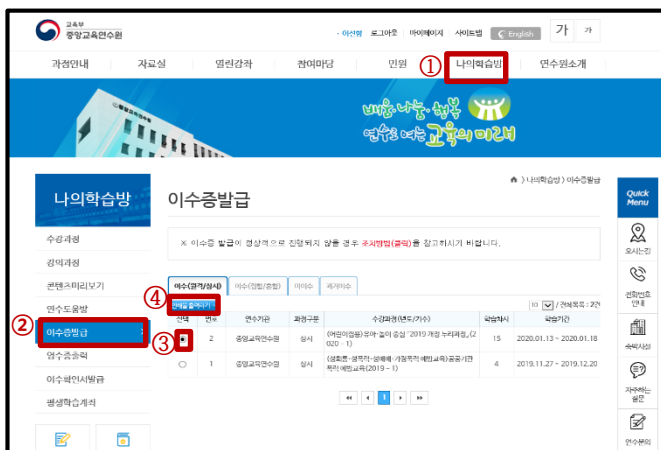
교육부
중앙교육연수원

· 이선혜 로그아웃 마이페이지 사이트맵 English 가 가

과정안내 자료실 열린강좌 참여마당 민원 ① 나의학습방 연수원소개

배움·나눔·행복
연수로 여는 교육의 미래

나의학습방

수강과정
강의과정
콘텐츠미리보기
연수도움방
② 이수증발급
연수종료
이수확인서발급
평생학습계좌

이수증발급

⌂ > 나의학습방 > 이수증발급

※ 이수증 발급이 정상적으로 진행되지 않을 경우 조치방법(클릭)을 참고하시기 바랍니다.

이수(결과/상시) 이수(집합/중앙) 미이수 퇴거이수

④ 선택일괄출력하기

10 / 전체목록 : 2건

| 선택 | 번호 | 연수기관 | 과정구분 | 수강과정(년도/기수) | 학점(시간) | 학습기간 |
|---|---|---|---|---|---|---|
| ③ | 2 | 중앙교육연수원 | 상시 | (어린이집용)유아·놀이 중심「2019 개정 누리과정」(2020 - 1) | 15 | 2020.01.13 ~ 2020.01.18 |
| ○ | 1 | 중앙교육연수원 | 상시 | (성희롱·성폭력·성매매·가정폭력 예방교육)공공기관 폭력 예방교육(2019 - 1) | 4 | 2019.11.27 ~ 2019.12.20 |

« ‹ 1 › »

Quick Menu
오시는길
전화번호안내
숙박시설
자주하는질문
연수문의